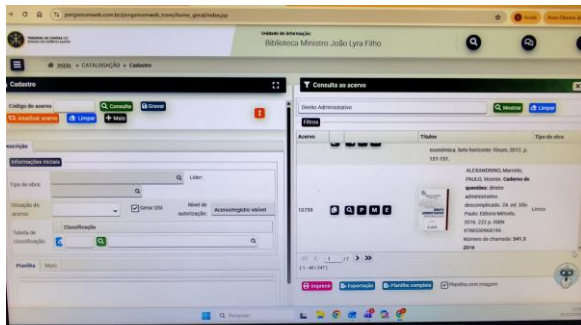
pergamumweb.com.br/pergamumweb_tcees/home_geral/index.jsp

Unidade de informação:
Biblioteca Ministro João Lyra Filho

INICIAL » CATALOGAÇÃO » Cadastro

Cadastro

Código do acervo
Consultar
Gravar
Inserir acervo
Limpar
Mais

Informações iniciais

Tipo de obra:
Líder:
Situação do acervo:
Gerar ISSN
Nível de autorização:
Acervo/registro visível
Tabela de classificação:
Classificação

Planilha
Marc

Consulta ao acervo

Direito Administrativo
Mostrar
Limpar
Filtros

| Acervo | Títulos | Tipo de obra |
|---|---|---|
| | econômica. Belo Horizonte: Fórum, 2012. p. 121-151. | |
| 10739 | ALEXANDRINO, Marcelo; PAULO, Vicente. Caderno de questões: direito administrativo descomplicado. 2a. ed. São Paulo: Editora Método, 2016. 222 p. ISBN 9788530968199. Número de chamada: 341.3 2016 | Livros |

1 - 40 / 247

Imprimir
Exportação
Planilha completa
Planilha com imagem

Pesquisar